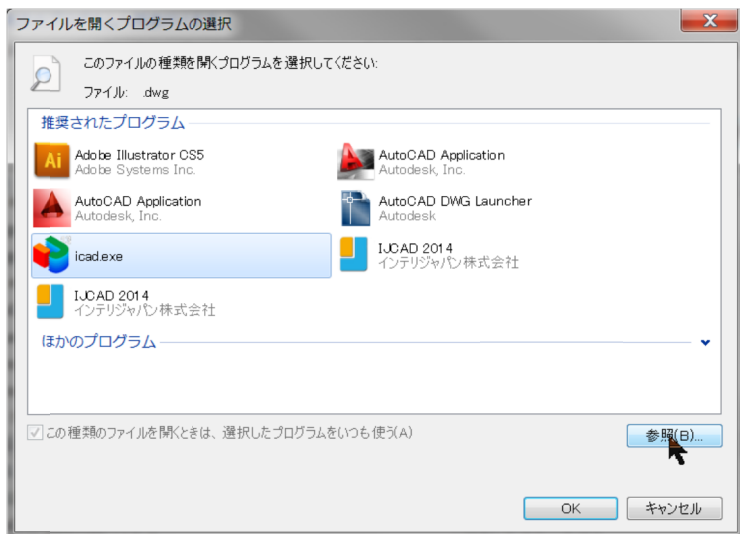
ファイルを開くプログラムの選択

このファイルの種類を開くプログラムを選択してください:

ファイル: .dwg

推奨されたプログラム

Adobe Illustrator CS5
Adobe Systems Inc.

AutoCAD Application
Autodesk, Inc.

AutoCAD Application
Autodesk, Inc.

AutoCAD DWG Launcher
Autodesk

icad.exe

IJCAD 2014
インテリジャパン株式会社

IJCAD 2014
インテリジャパン株式会社

ほかのプログラム

この種類のファイルを開くときは、選択したプログラムをいつも使う(A)

参照(B)...

OK

キャンセル